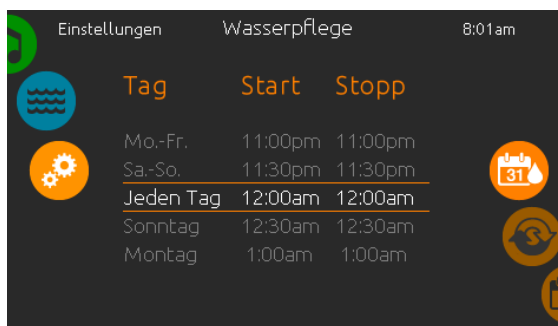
Einstellungen Wasserpflege 8:01am

| Tag | Start | Stopp |
|---|---|---|
| Mo.-Fr. | 11:00pm | 11:00pm |
| Sa.-So. | 11:30pm | 11:30pm |
| Jeden Tag | 12:00am | 12:00am |
| Sonntag | 12:30am | 12:30am |
| Montag | 1:00am | 1:00am |

31